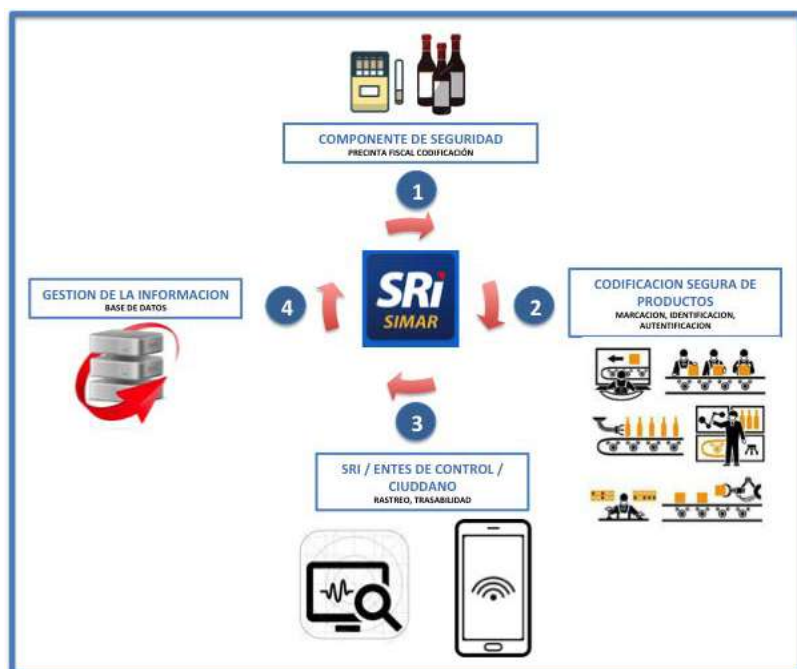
COMPONENTE DE SEGURIDAD
PRECINTA FISCAL CODIFICACIÓN

1

SRi
SIMAR

CODIFICACION SEGURA DE PRODUCTOS
MARCACION, IDENTIFICACION, AUTENTIFICACION

2

3

SRI / ENTES DE CONTROL / CIUDDANO
RASTREO, TRASABILIDAD

4

GESTION DE LA INFORMACION
BASE DE DATOS